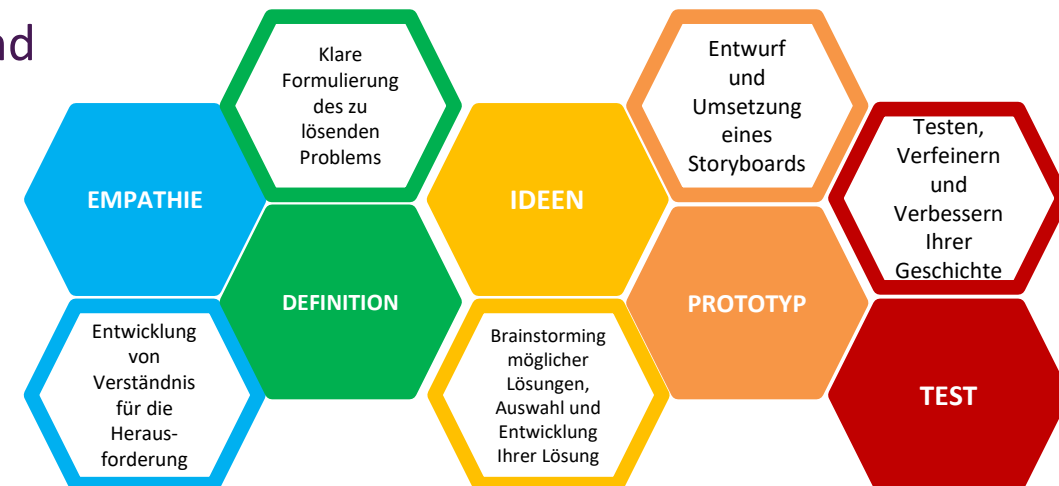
nd

Klare Formulierung des zu lösenden Problems

Entwurf und Umsetzung eines Storyboards

EMPATHIE

IDEEN

Testen, Verfeinern und Verbessern Ihrer Geschichte

DEFINITION

PROTOTYP

Entwicklung von Verständnis für die Herausforderung

Brainstorming möglicher Lösungen, Auswahl und Entwicklung Ihrer Lösung

TEST